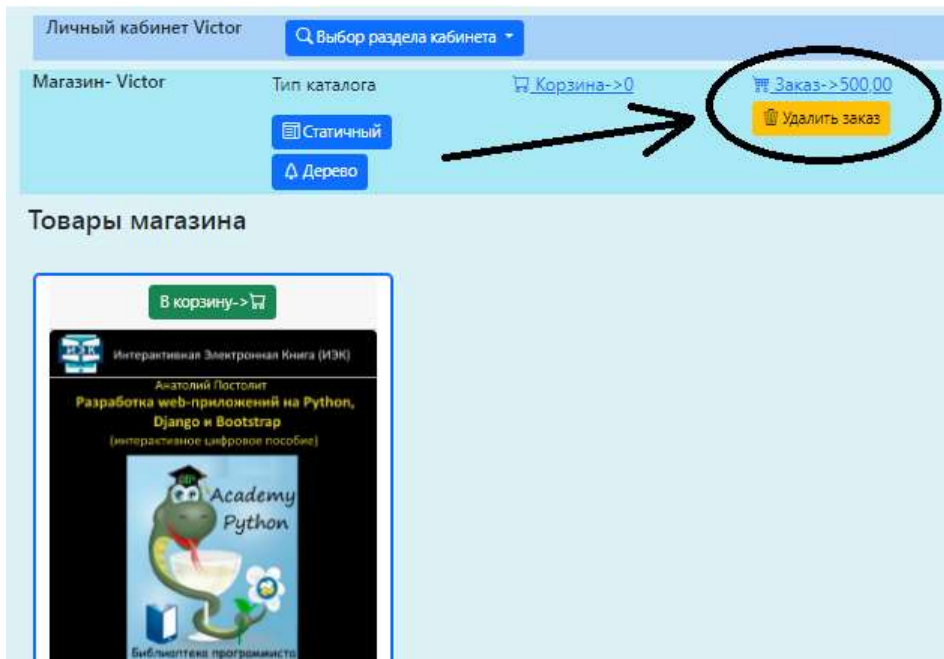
Личный кабинет Victor

Выбор раздела кабинета

Магазин- Victor

Тип каталога

Корзина->0

Заказ->500,00

Удалить заказ

Статичный

Дерево

Товары магазина

В корзину->

ИЭК

Интерактивная Электронная Книга (ИЭК)

Анатолий Постолит

Разработка web-приложений на Python, Django и Bootstrap

(интерактивное цифровое пособие)

Academy Python

Библиотека программиста